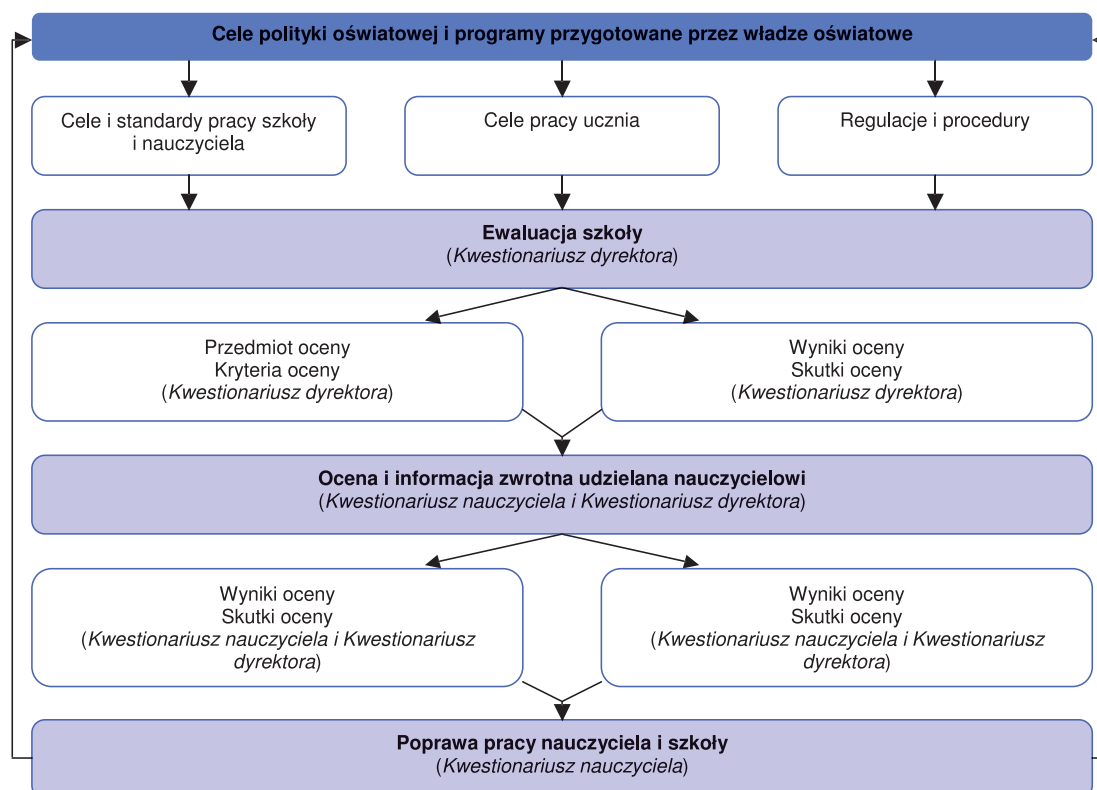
Cele polityki oświatowej i programy przygotowane przez władze oświatowe

Cele i standardy pracy szkoły i nauczyciela

Cele pracy ucznia

Regulacje i procedury

Ewaluacja szkoły
(Kwestionariusz dyrektora)

Przedmiot oceny
Kryteria oceny
(Kwestionariusz dyrektora)

Wyniki oceny
Skutki oceny
(Kwestionariusz dyrektora)

Ocena i informacja zwrotna udzielana nauczycielowi
(Kwestionariusz nauczyciela i Kwestionariusz dyrektora)

Wyniki oceny
Skutki oceny
(Kwestionariusz nauczyciela i Kwestionariusz dyrektora)

Wyniki oceny
Skutki oceny
(Kwestionariusz nauczyciela i Kwestionariusz dyrektora)

Poprawa pracy nauczyciela i szkoły
(Kwestionariusz nauczyciela)